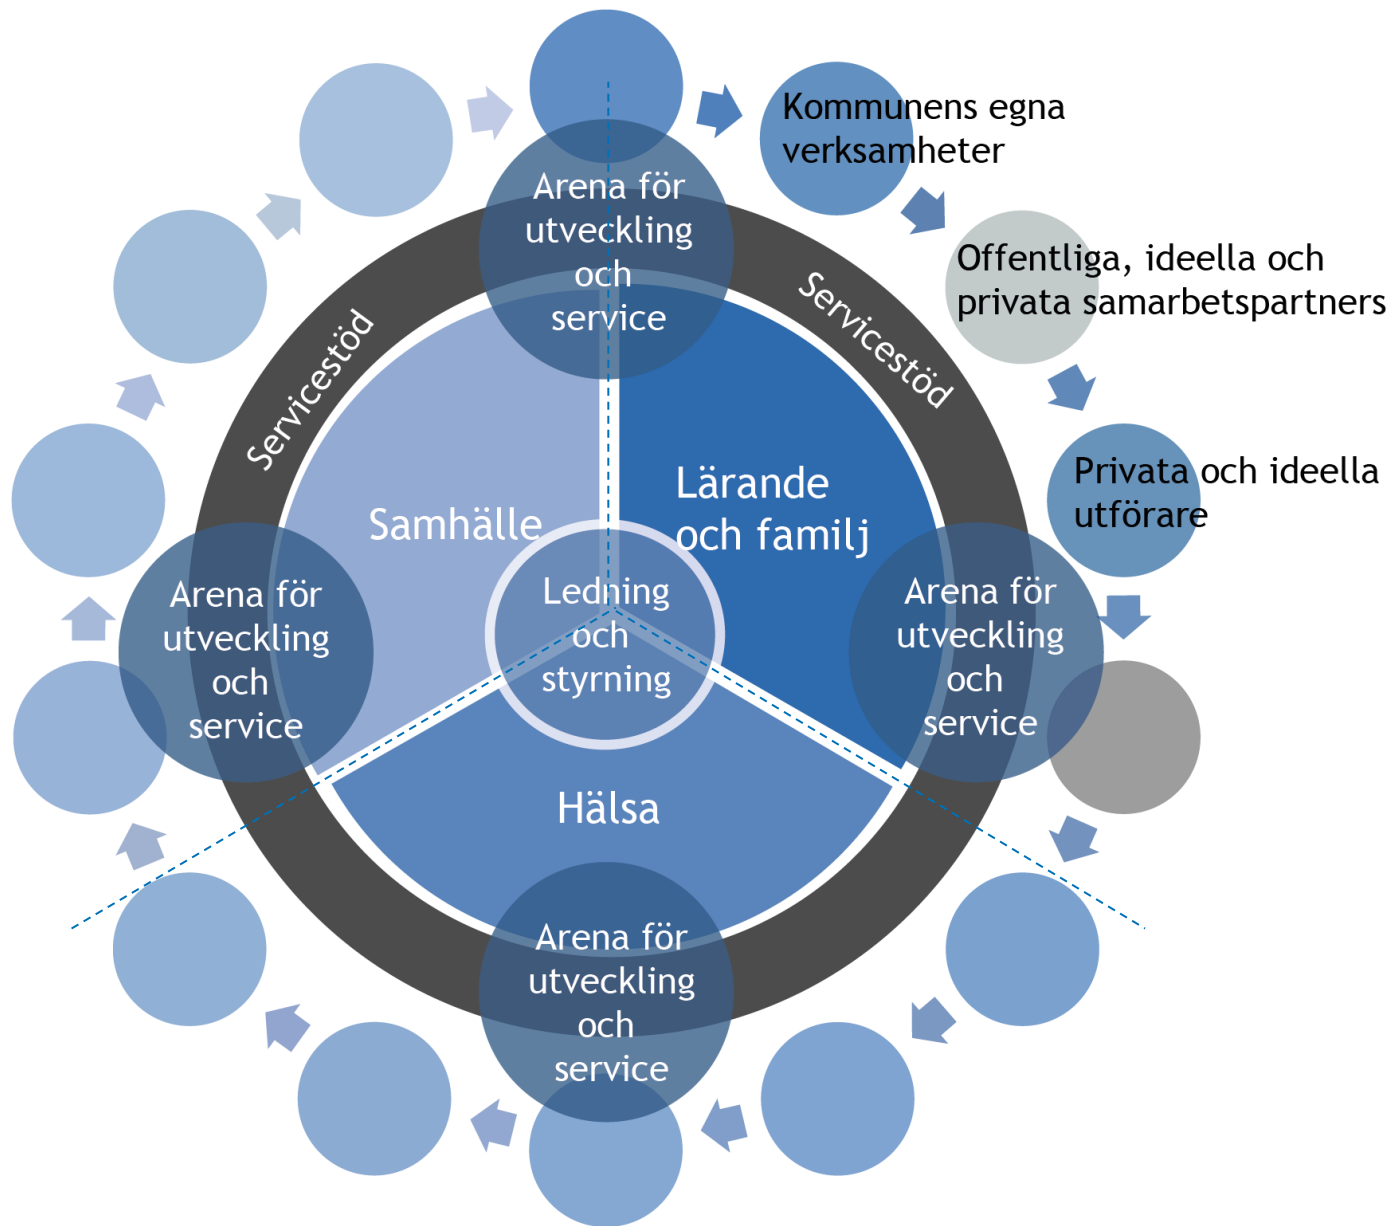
Kommunens egna verksamheter

Offentliga, ideella och privata samarbetspartners

Privata och ideella utförare

Arena för utveckling och service

Servicestöd

Servicestöd

Samhälle

Lärande och familj

Ledning och styrning

Arena för utveckling och service

Arena för utveckling och service

Hälsa

Arena för utveckling och service